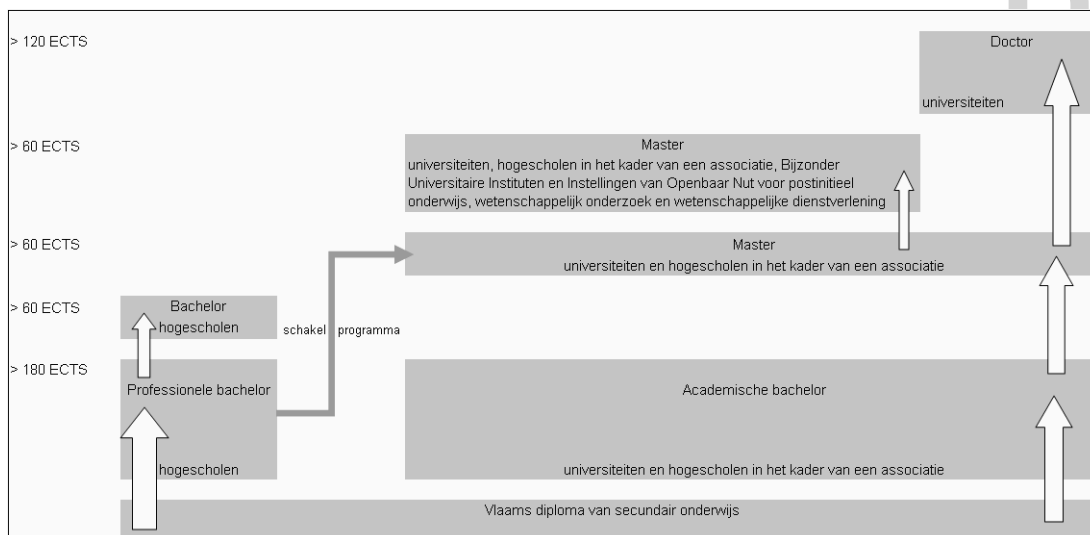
> 120 ECTS

Doctor

universiteiten

> 60 ECTS

Master

universiteiten, hogescholen in het kader van een associatie, Bijzonder Universitaire Instituten en Instellingen van Openbaar Nut voor postinitieel onderwijs, wetenschappelijk onderzoek en wetenschappelijke dienstverlening

> 60 ECTS

Master

universiteiten en hogescholen in het kader van een associatie

> 60 ECTS

Bachelor

hogescholen

schakel programma

> 180 ECTS

Professionele bachelor

hogescholen

Academische bachelor

universiteiten en hogescholen in het kader van een associatie

Vlaams diploma van secundair onderwijs